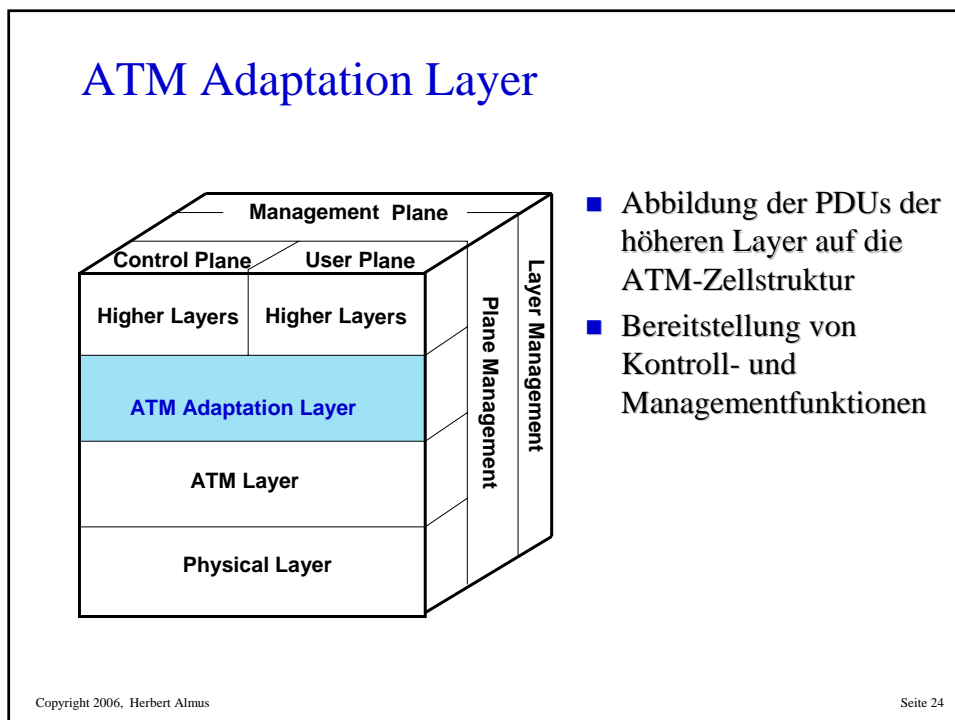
ATM Adaptation Layer

Management Plane

Control Plane

User Plane

Higher Layers

Higher Layers

ATM Adaptation Layer

ATM Layer

Physical Layer

Plane Management

Layer Management

- Abbildung der PDUs der höheren Layer auf die ATM-Zellstruktur
- Bereitstellung von Kontroll- und Managementfunktionen

Copyright 2006, Herbert Almus

Seite 24